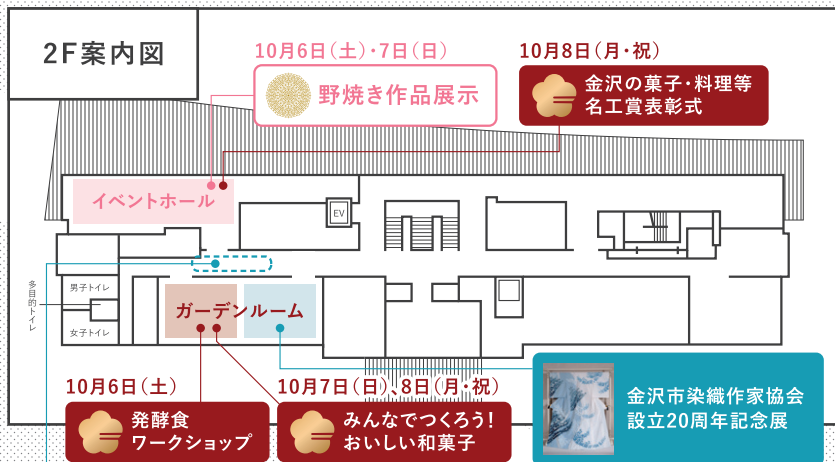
2F案内図

10月6日（土）・7日（日）
野焼き作品展示

10月8日（月・祝）
金沢の菓子・料理等
名工賞表彰式

イベントホール

EV

多目的トイレ

男子トイレ

女子トイレ

ガーデンルーム

10月6日（土）
発酵食
ワークショップ

10月7日（日）、8日（月・祝）
みんなでつくろう!
おいしい和菓子

金沢市染織作家協会
設立20周年記念展